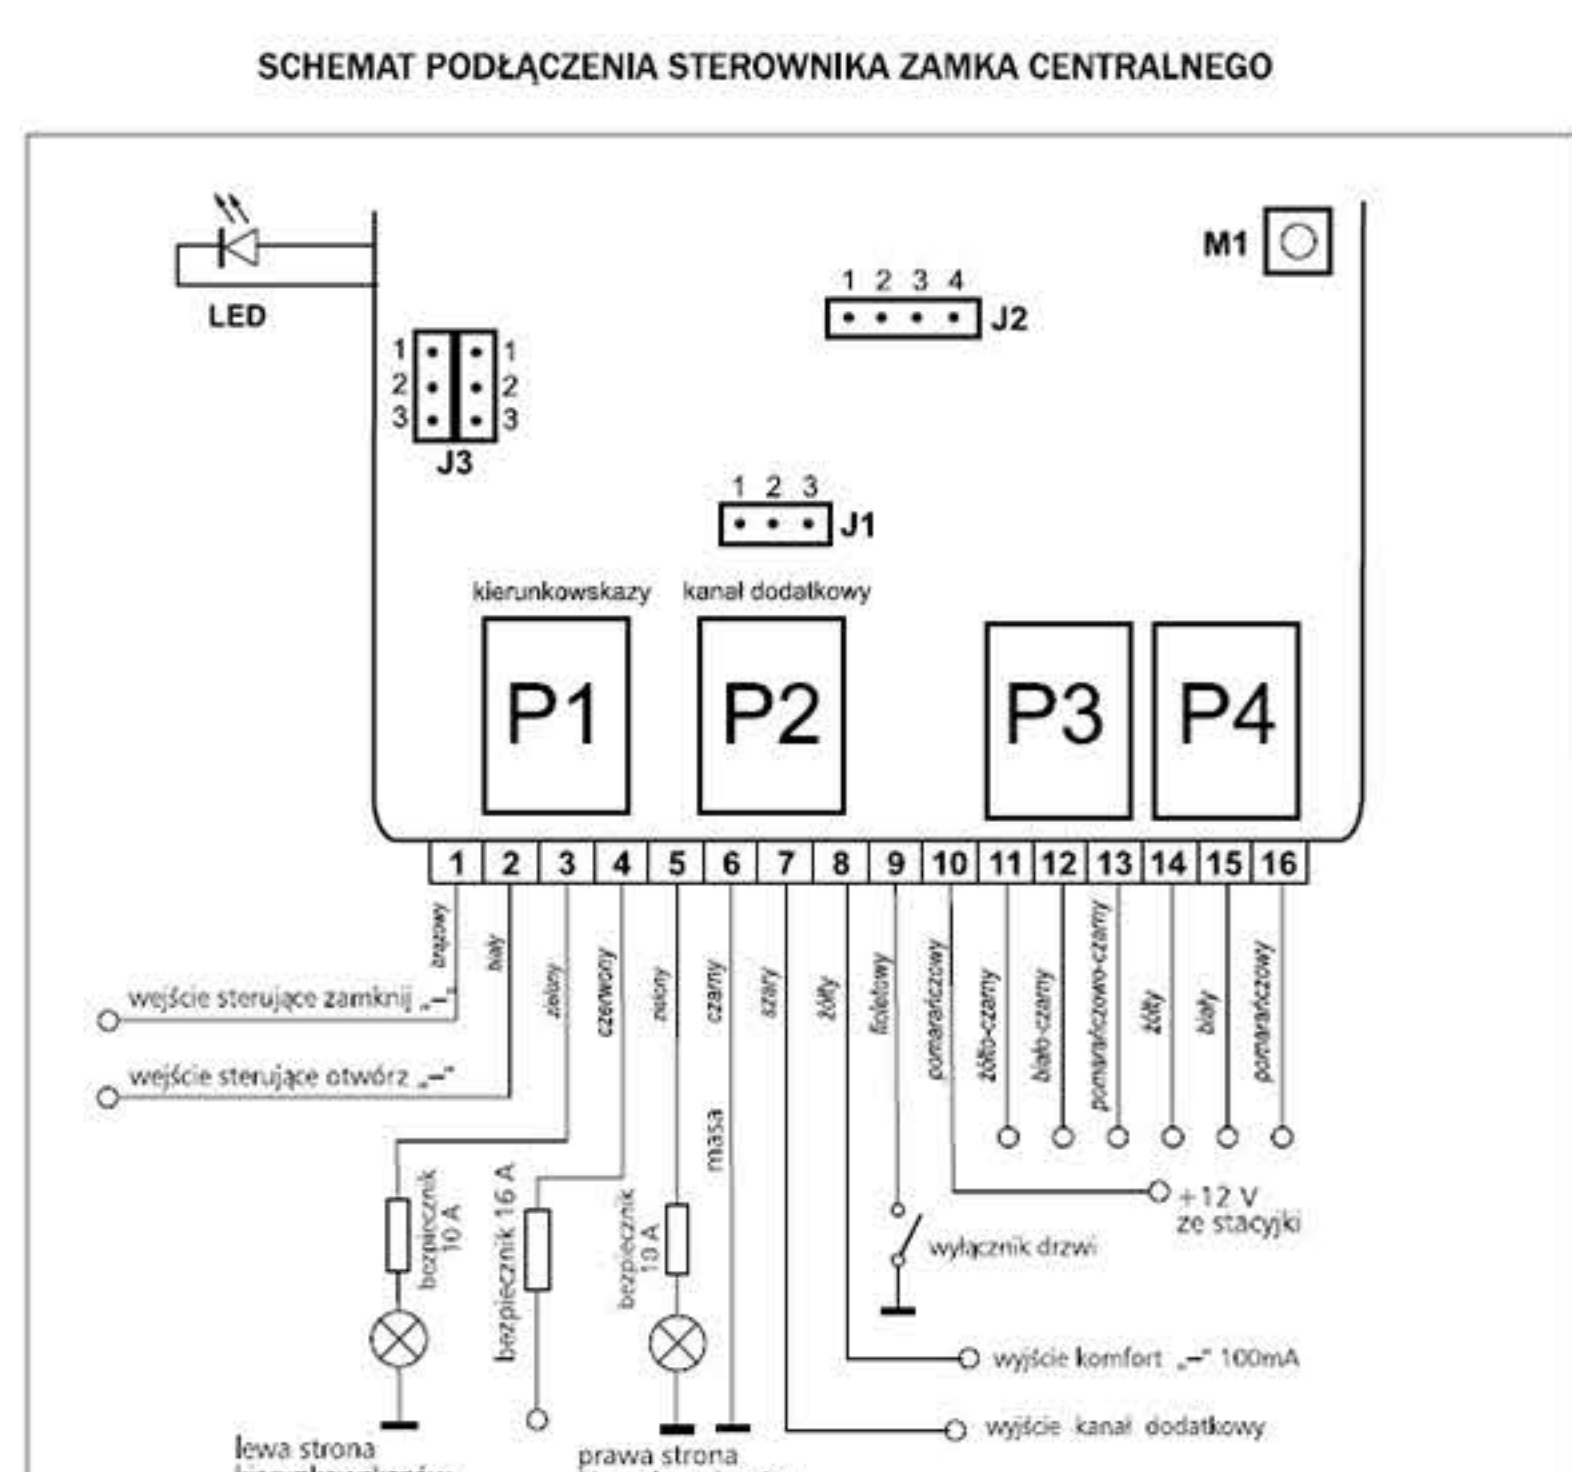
SCHEMAT PODŁĄCZENIA STEROWNIKA ZAMKA CENTRALNEGO

LED

M1

1 2 3 4
J2

1 1
2 2
3 3
J3

1 2 3
J1

kierunkowskazy
kanał dodatkowy

P1
P2
P3
P4

1 2 3 4 5 6 7 8 9 10 11 12 13 14 15 16

brązowy
biały
zielony
czerwony
zielony
czarny
szary
żółty
fioletowy
pomarańczowy
żółto-czarny
biało-czarny
pomarańczowo-czarny
żółty
biały
pomarańczowy

wejście sterujące zamknij „–"
wejście sterujące otwórz „–"

bezpiecznik 10 A
bezpiecznik 16 A
bezpiecznik 10 A
masa

+12 V ze stacyjki
wyłącznik drzwi

wyjście komfort „–" 100mA
wyjście kanał dodatkowy

lewa strona
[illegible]
prawa strona
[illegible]